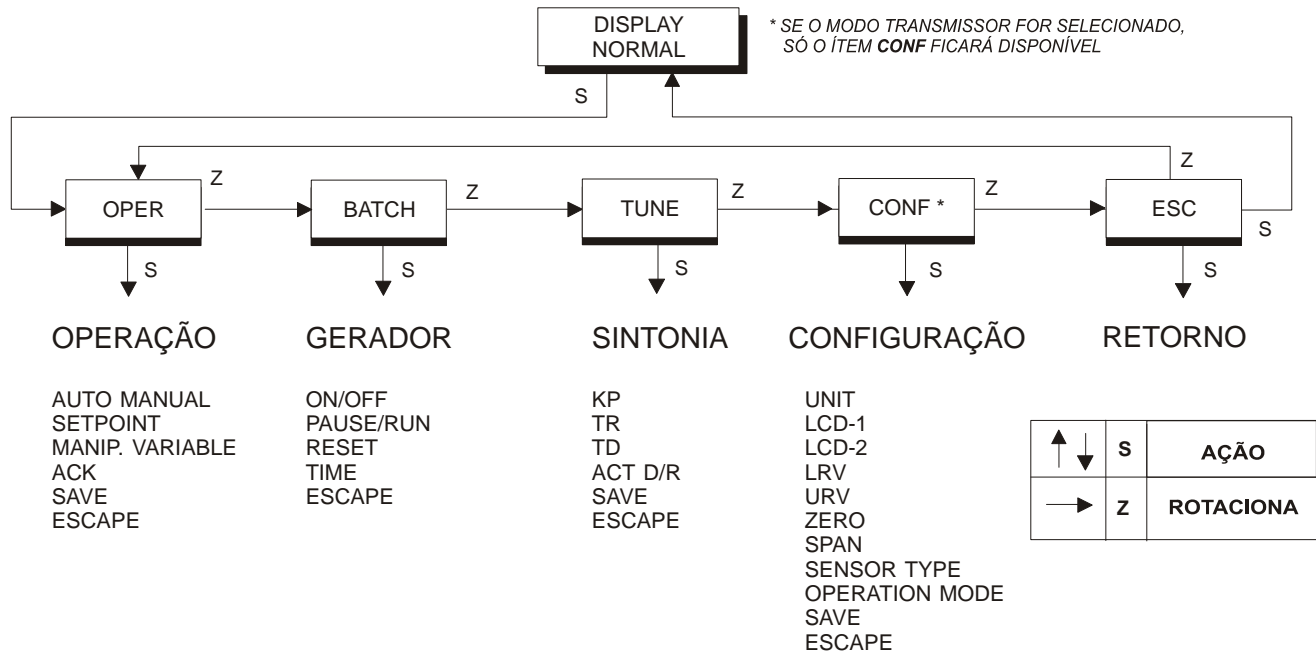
DISPLAY NORMAL

* SE O MODO TRANSMISSOR FOR SELECIONADO, SÓ O ÍTEM **CONF** FICARÁ DISPONÍVEL

S

Z

OPER

Z

BATCH

Z

TUNE

Z

CONF *

Z

ESC

S

S

S

S

S

S

OPERAÇÃO

AUTO MANUAL
SETPOINT
MANIP. VARIABLE
ACK
SAVE
ESCAPE

GERADOR

ON/OFF
PAUSE/RUN
RESET
TIME
ESCAPE

SINTONIA

KP
TR
TD
ACT D/R
SAVE
ESCAPE

CONFIGURAÇÃO

UNIT
LCD-1
LCD-2
LRV
URV
ZERO
SPAN
SENSOR TYPE
OPERATION MODE
SAVE
ESCAPE

RETORNO

| | | |
|---|---|---|
| ↑↓ | S | AÇÃO |
| → | Z | ROTACIONA |